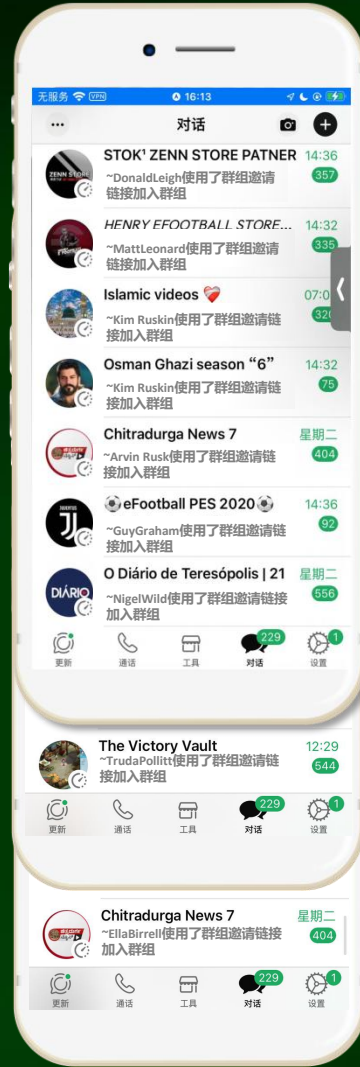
无服务 VPN 16:13

...
对话

STOK¹ ZENN STORE PATNER 14:36
~DonaldLeigh使用了群组邀请链接加入群组 357

HENRY EFOOTBALL STORE... 14:32
~MattLeonard使用了群组邀请链接加入群组 335

Islamic videos ❤️ 07:0
~Kim Ruskin使用了群组邀请链接加入群组 320

Osman Ghazi season "6" 14:32
~Kim Ruskin使用了群组邀请链接加入群组 75

Chitradurga News 7 星期二
~Arvin Rusk使用了群组邀请链接加入群组 404

⚽eFootball PES 2020⚽ 14:36
~GuyGraham使用了群组邀请链接加入群组 92

O Diário de Teresópolis | 21 星期二
~NigelWild使用了群组邀请链接加入群组 556

更新 通话 工具 229 对话 1 设置

The Victory Vault 12:29
~TrudaPollitt使用了群组邀请链接加入群组 544

更新 通话 工具 229 对话 1 设置

Chitradurga News 7 星期二
~EllaBirrell使用了群组邀请链接加入群组 404

更新 通话 工具 229 对话 1 设置